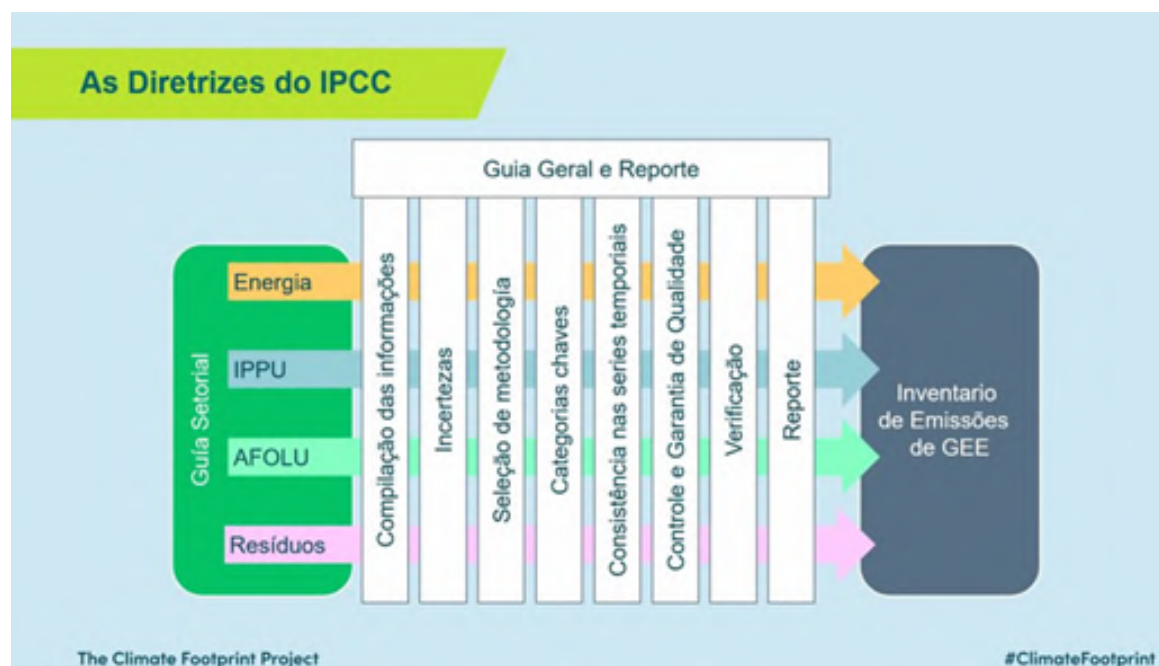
As Diretrizes do IPCC

Guia Geral e Reporte

Guia Setorial

Energia

IPPU

AFOLU

Resíduos

Compilação das informações

Incertezas

Seleção de metodologia

Categorias chaves

Consistência nas series temporiais

Controle e Garantia de Qualidade

Verificação

Reporte

Inventario de Emissões de GEE

The Climate Footprint Project

#ClimateFootprint